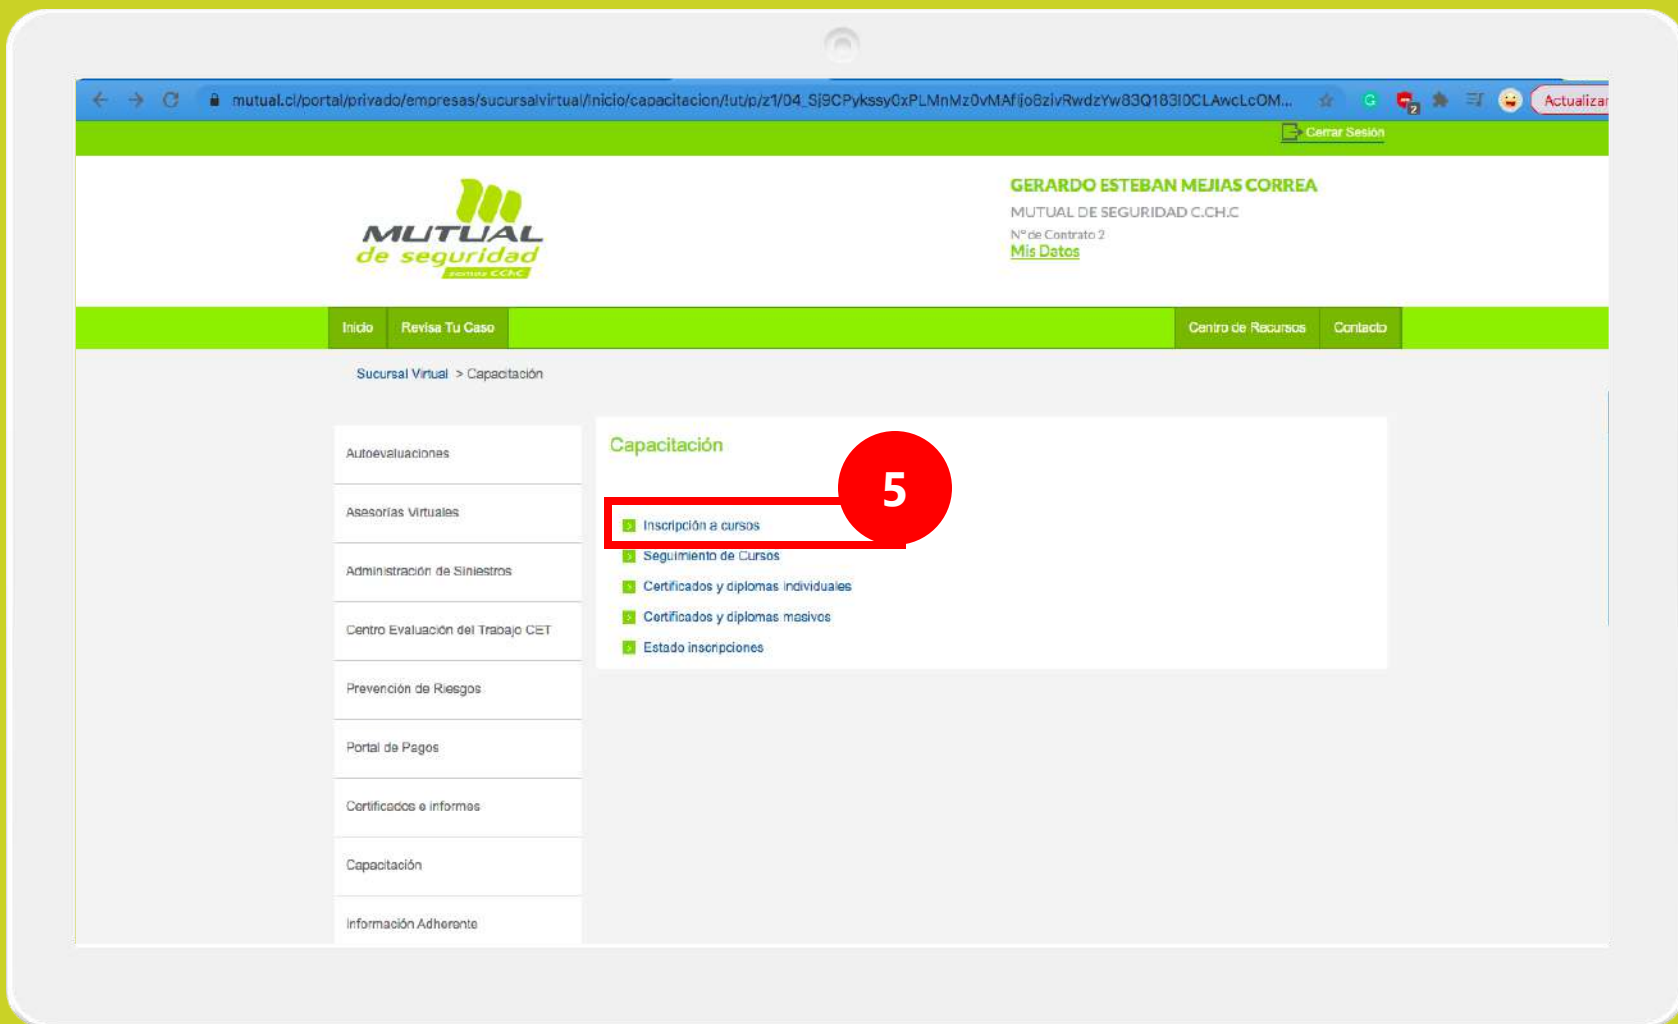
mutual.cl/portal/privado/empresas/sucursalvirtual/inicio/capacitacion/!ut/p/z1/04_Sj9CPykssy0xPLMnMz0vMAfIjo8zivRwdzYw83Q183I0CLAwcLcOM...

Actualizar

Cerrar Sesión

MUTUAL de seguridad

GERARDO ESTEBAN MEJIAS CORREA
MUTUAL DE SEGURIDAD C.CH.C
N° de Contrato 2
Mis Datos

Inicio | Revisa Tu Caso | Centro de Recursos | Contacto

Sucursal Virtual > Capacitación

Autoevaluaciones
Asesorías Virtuales
Administración de Siniestros
Centro Evaluación del Trabajo CET
Prevención de Riesgos
Portal de Pagos
Certificados e informes
Capacitación
Información Adherente

Capacitación

5

Inscripción a cursos
Seguimiento de Cursos
Certificados y diplomas individuales
Certificados y diplomas masivos
Estado inscripciones